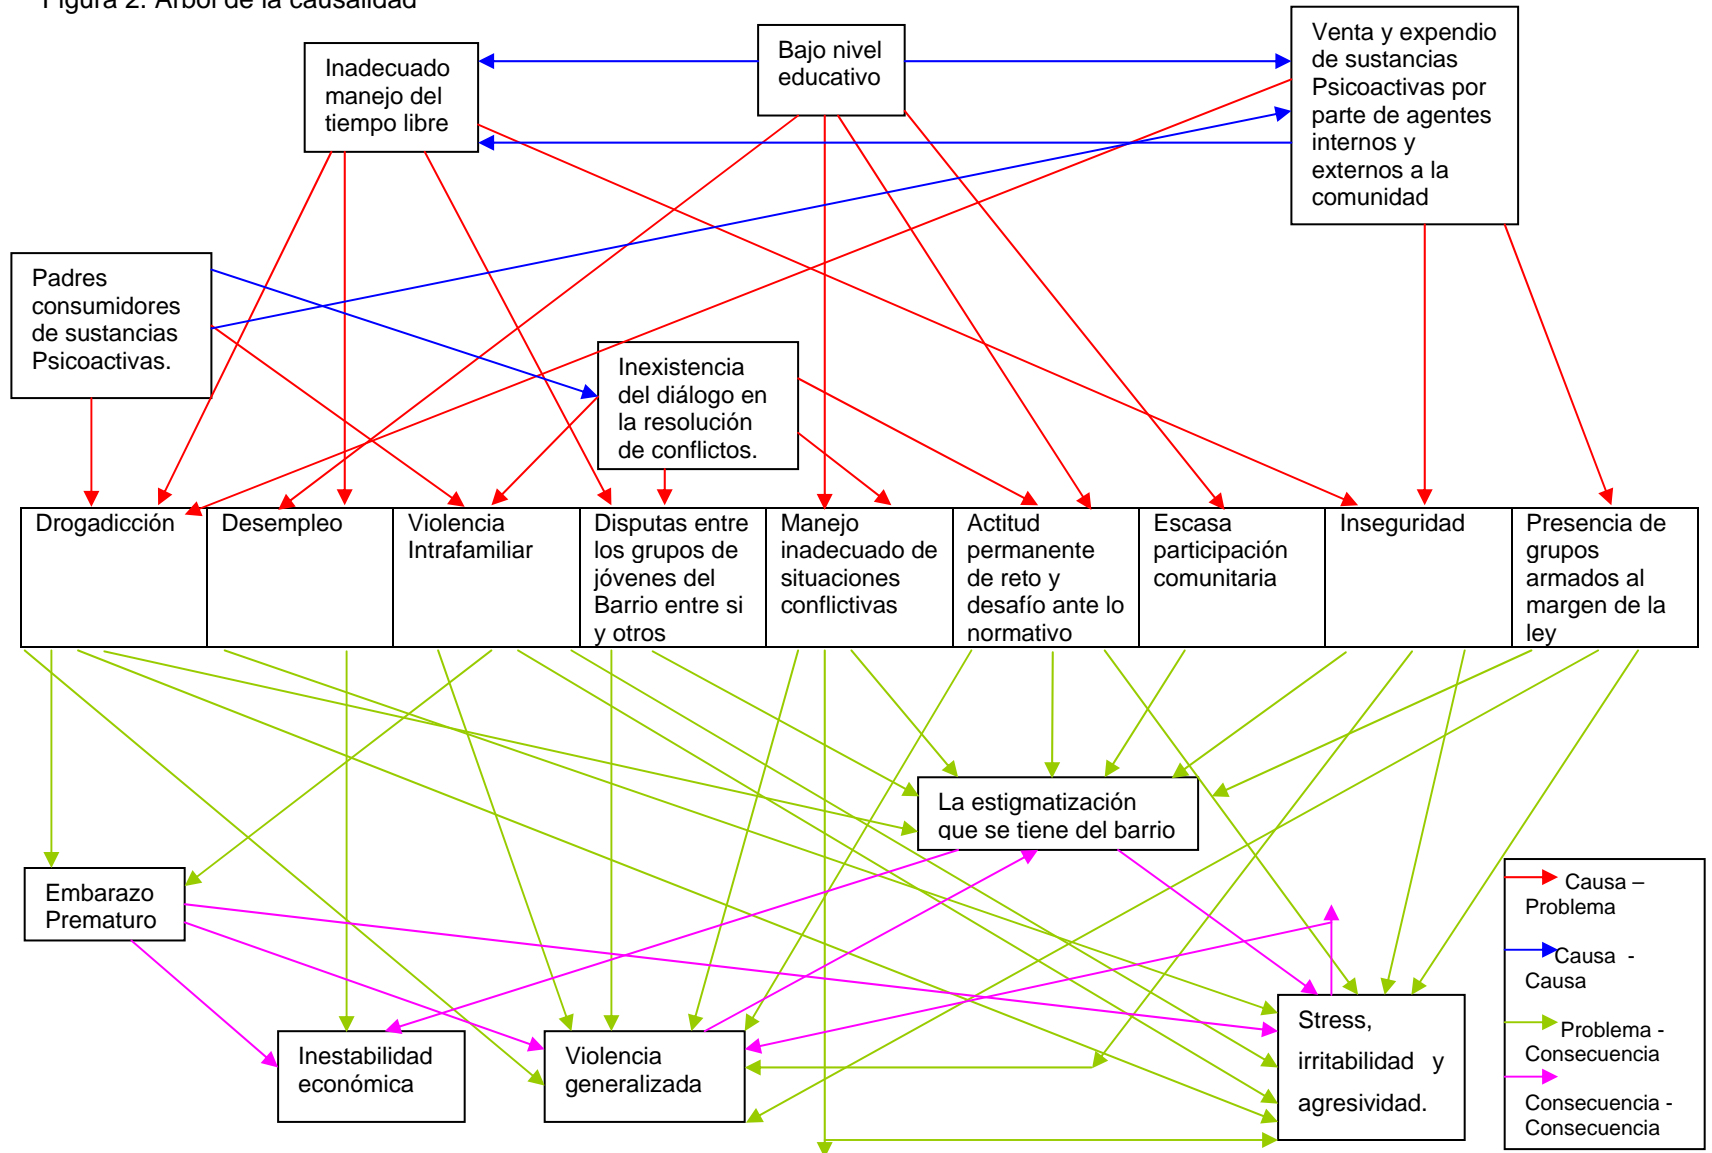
Figura 2. Árbol de la causalidad

Inadecuado manejo del tiempo libre

Bajo nivel educativo

Venta y expendio de sustancias Psicoactivas por parte de agentes internos y externos a la comunidad

Padres consumidores de sustancias Psicoactivas.

Inexistencia del diálogo en la resolución de conflictos.

| Drogadicción | Desempleo | Violencia Intrafamiliar | Disputas entre los grupos de jóvenes del Barrio entre si y otros | Manejo inadecuado de situaciones conflictivas | Actitud permanente de reto y desafío ante lo normativo | Escasa participación comunitaria | Inseguridad | Presencia de grupos armados al margen de la ley |
|---|---|---|---|---|---|---|---|---|

La estigmatización que se tiene del barrio

Embarazo Prematuro

Inestabilidad económica

Violencia generalizada

Stress, irritabilidad y agresividad.

Causa – Problema

Causa - Causa

Problema - Consecuencia

Consecuencia - Consecuencia